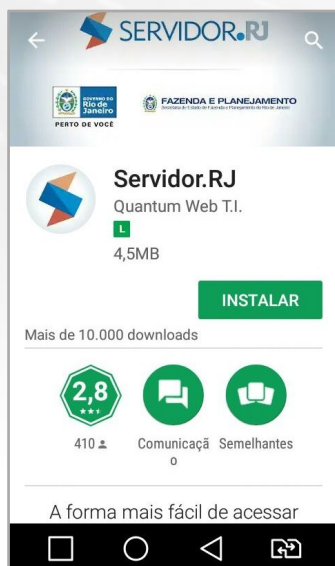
SERVIDOR.RJ

GOVERNO DO Rio de Janeiro
PERTO DE VOCÊ

FAZENDA E PLANEJAMENTO
Secretaria de Estado de Fazenda e Planejamento do Rio de Janeiro

Servidor.RJ
Quantum Web T.I.
L
4,5MB

INSTALAR

Mais de 10.000 downloads

2,8
★★★
410

Comunicação

Semelhantes

A forma mais fácil de acessar